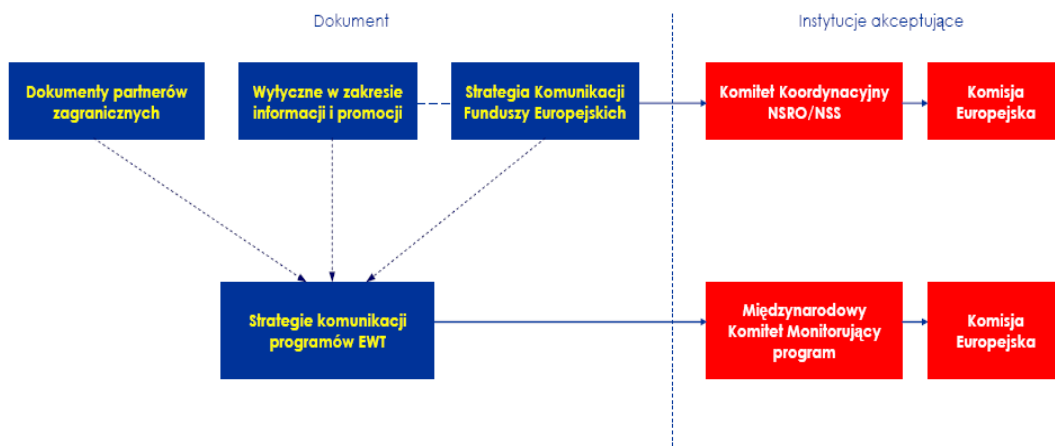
Dokument

Instytucje akceptujące

Dokumenty partnerów zagranicznych

Wytyczne w zakresie informacji i promocji

Strategia Komunikacji Funduszy Europejskich

Komitet Koordynacyjny NSRO/NSS

Komisja Europejska

Strategie komunikacji programów EWT

Międzynarodowy Komitet Monitorujący program

Komisja Europejska